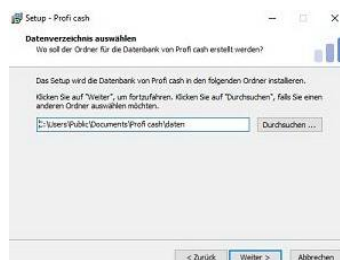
Setup - Profi cash

Datenverzeichnis auswählen
Wo soll der Ordner für die Datenbank von Profi cash erstellt werden?

Das Setup wird die Datenbank von Profi cash in den folgenden Ordner installieren.

Klicken Sie auf "Weiter", um fortzufahren. Klicken Sie auf "Durchsuchen", falls Sie einen anderen Ordner auswählen möchten.

C:\Users\Public\Documents\Profi cash\daten

Durchsuchen ...

< Zurück
Weiter >
Abbrechen